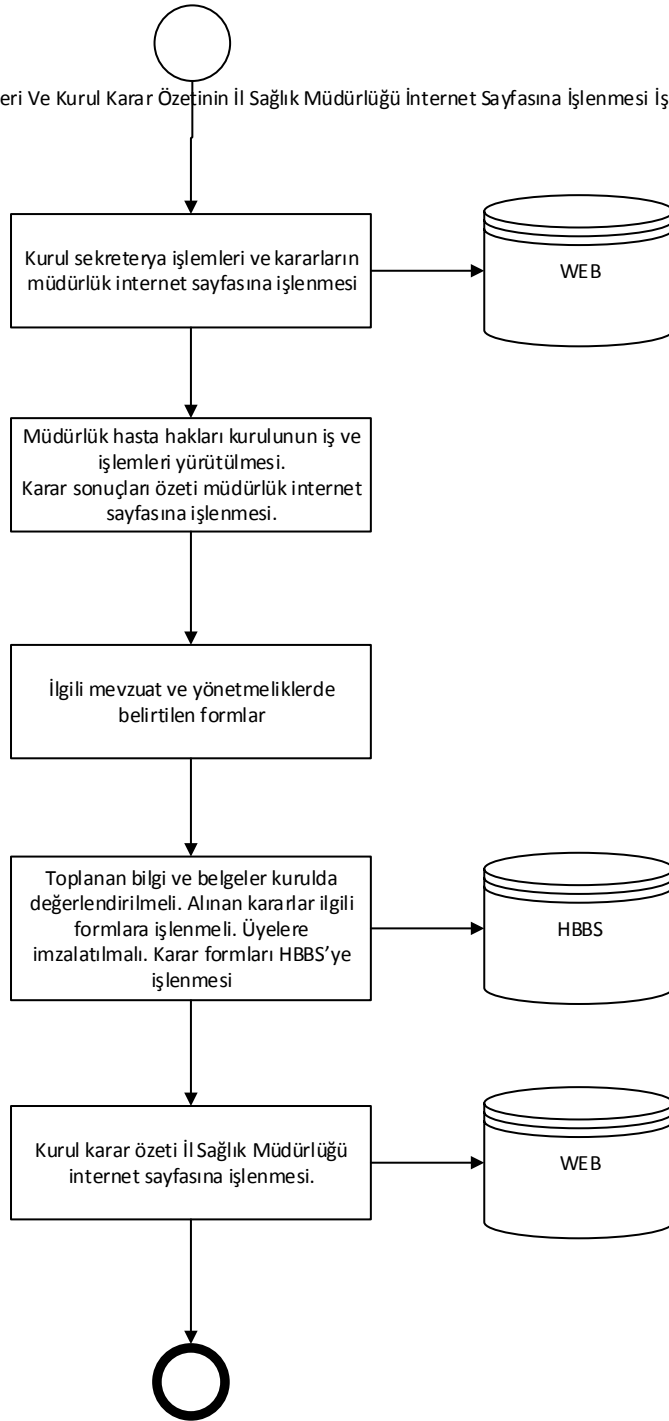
eri Ve Kurul Karar Özetinin İl Sağlık Müdürlüğü İnternet Sayfasına İşlenmesi İş

Kurul sekreterya işlemleri ve kararların müdürlük internet sayfasına işlenmesi

WEB

Müdürlük hasta hakları kurulunun iş ve işlemleri yürütülmesi. Karar sonuçları özeti müdürlük internet sayfasına işlenmesi.

İlgili mevzuat ve yönetmeliklerde belirtilen formlar

Toplanan bilgi ve belgeler kurulda değerlendirilmeli. Alınan kararlar ilgili formlara işlenmeli. Üyelere imzalatılmalı. Karar formları HBBS'ye işlenmesi

HBBS

Kurul karar özeti İl Sağlık Müdürlüğü internet sayfasına işlenmesi.

WEB